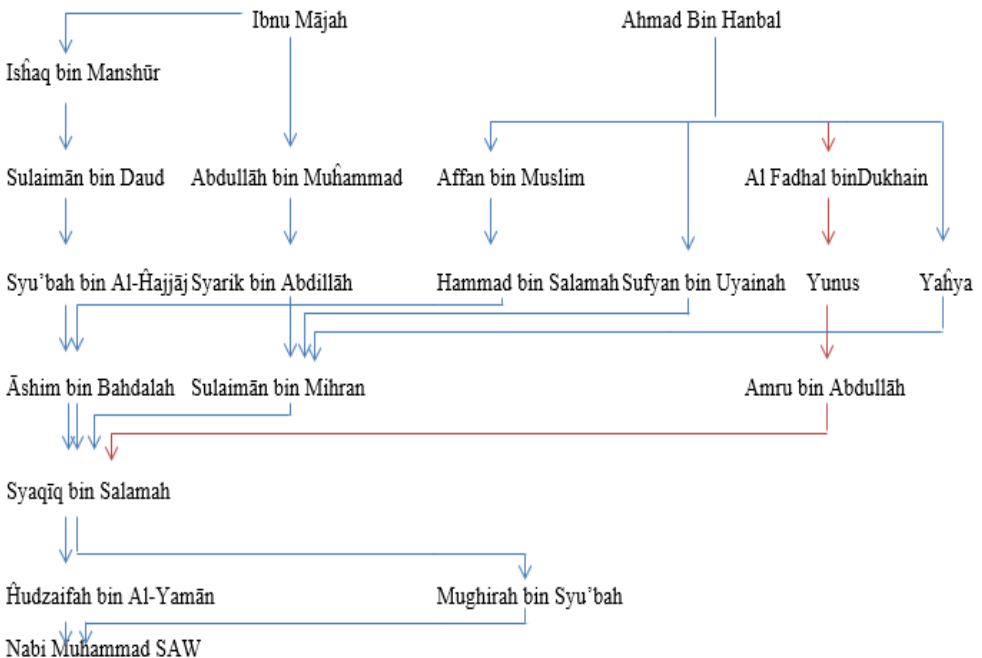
Ibnu Mājah

Ahmad Bin Hanbal

Isĥaq bin Manshūr

Sulaimān bin Daud

Abdullāh bin Muĥammad

Affan bin Muslim

Al Fadhal binDukhain

Syu'bah bin Al-Ĥajjāj

Syarik bin Abdillāh

Hammad bin Salamah

Sufyan bin Uyainah

Yunus

Yaĥya

Āshim bin Bahdalah

Sulaimān bin Mihran

Amru bin Abdullāh

Syaqīq bin Salamah

Ĥudzaifah bin Al-Yamān

Mughirah bin Syu'bah

Nabi Muhammad SAW